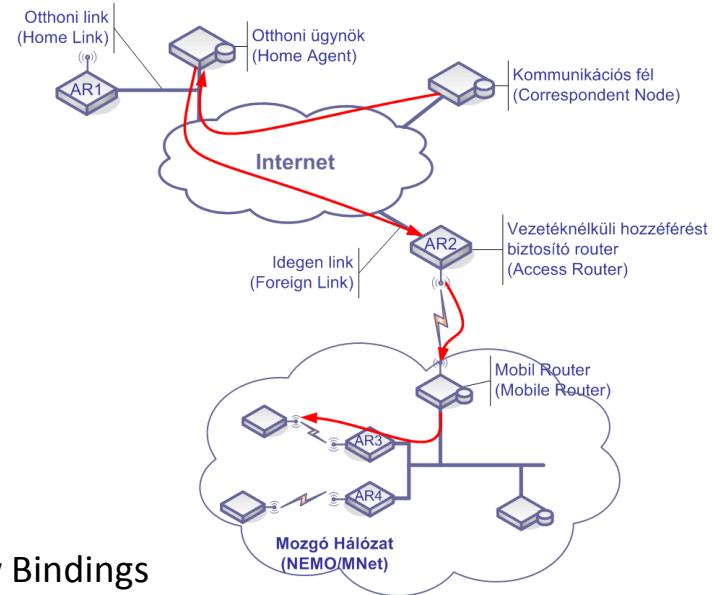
Otthoni link
(Home Link)

Otthoni ügynök
(Home Agent)

AR1

Kommunikációs fél
(Correspondent Node)

Internet

Vezetéknélküli hozzáférést
biztosító router
(Access Router)

AR2

Idegen link
(Foreign Link)

Mobil Router
(Mobile Router)

AR3

AR4

Mozgó Hálózat
(NEMO/MNet)

Bindings